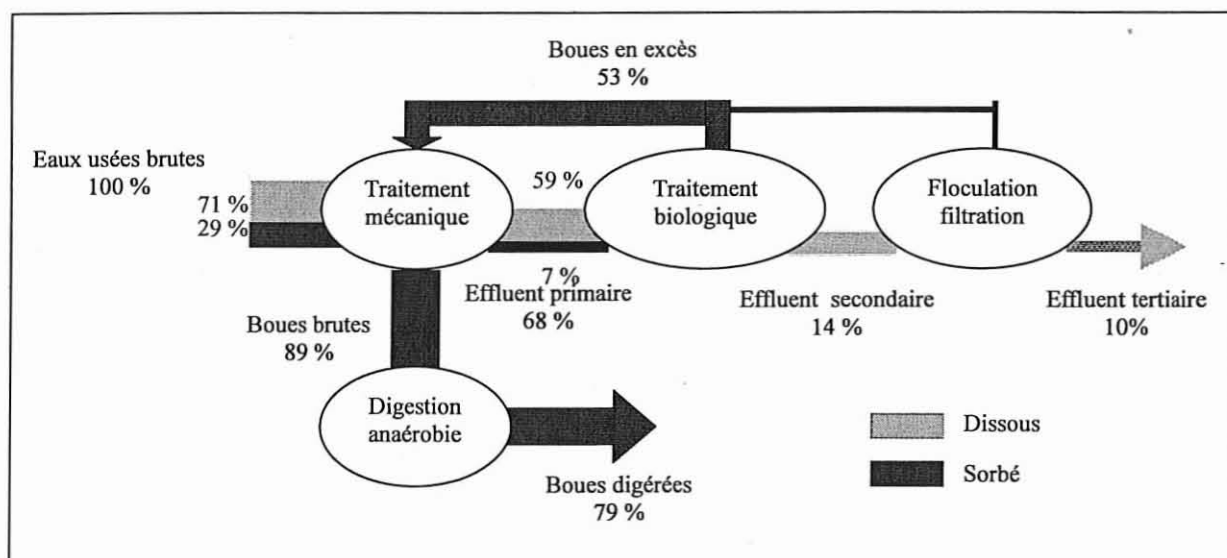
Boues en excès
53 %

Eaux usées brutes
100 %

71 %
29 %

Traitement mécanique

59 %

Traitement biologique

Floculation filtration

7 %
Effluent primaire
68 %

Effluent secondaire
14 %

Effluent tertiaire
10%

Boues brutes
89 %

Digestion anaérobie

Boues digérées
79 %

Dissous

Sorbé